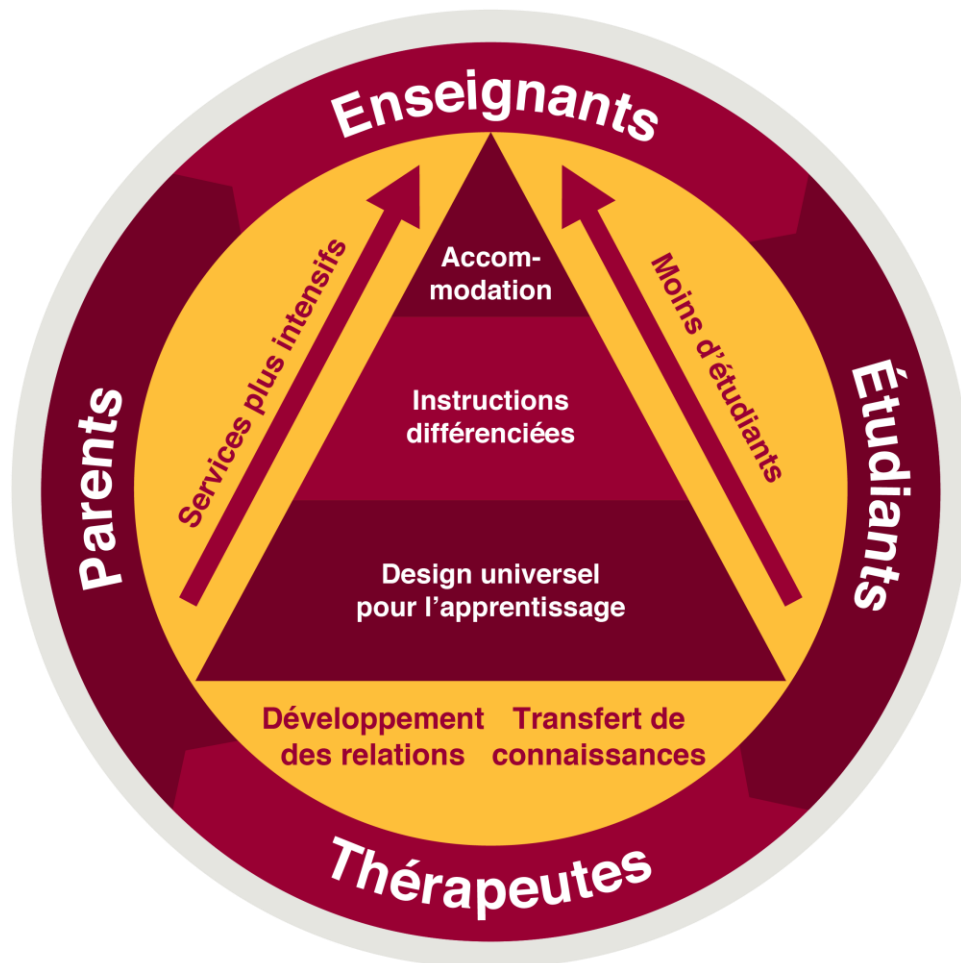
Enseignants

Parents

Étudiants

Thérapeutes

Services plus intensifs

Moins d'étudiants

Accommodation

Instructions différenciées

Design universel pour l'apprentissage

Développement des relations

Transfert de connaissances